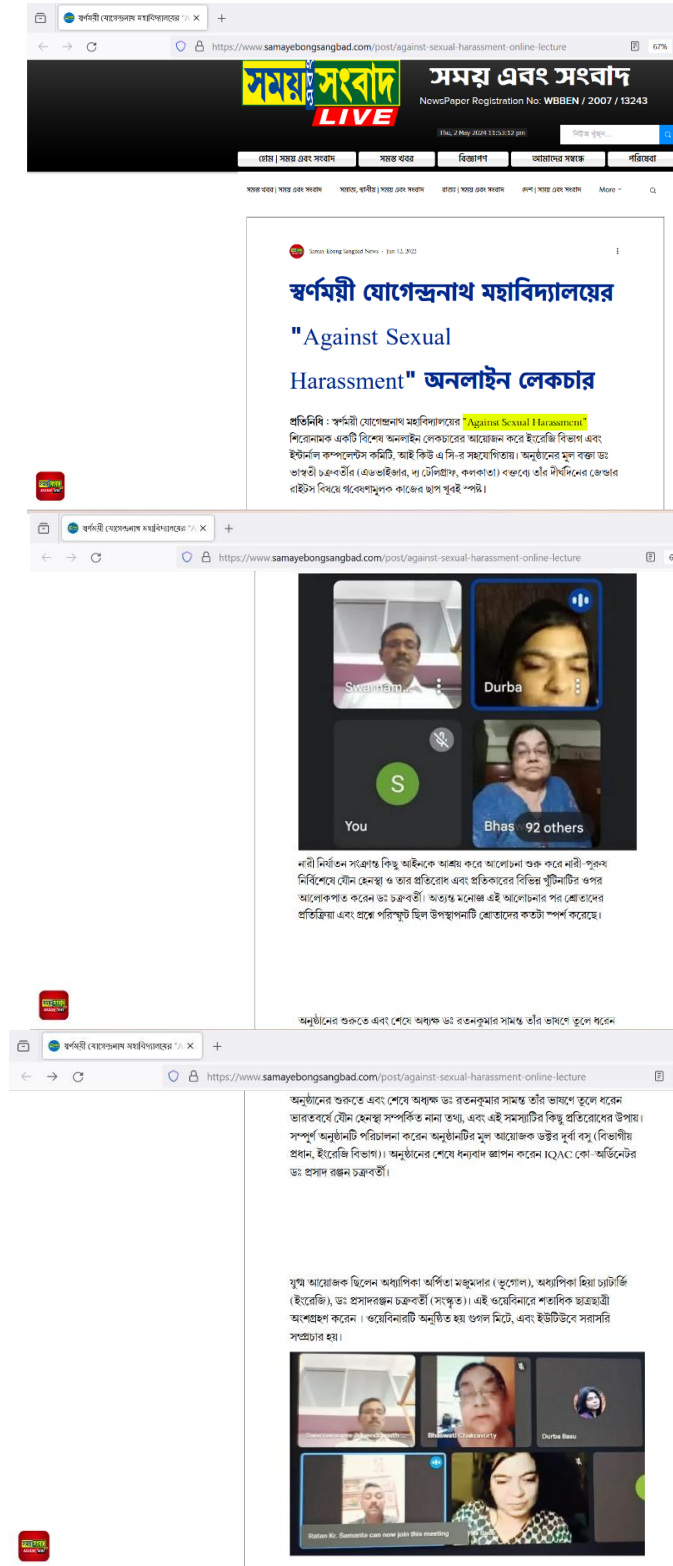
স্বর্ণময়ী যোগেন্দ্রনাথ মহাবিদ্যালয়ের "A ×  +

https://www.samayebongsangbad.com/post/against-sexual-harassment-online-lecture  67%

সময় সংবাদ LIVE

সময় এবং সংবাদ

NewsPaper Registration No: WBBEN / 2007 / 13243

Thu, 2 May 2024 12:53:12 pm

হোম | সময় এবং সংবাদ  সমস্ত খবর  বিজ্ঞাপণ  আমাদের সম্বন্ধে  পরিষেবা

সমস্ত খবর | সময় এবং সংবাদ  সমাজ, ব্যক্তিত্ব | সময় এবং সংবাদ  রাজ্য | সময় এবং সংবাদ  দেশ | সময় এবং সংবাদ  More

Samay Ebong Sangbad News · Jun 12, 2022

স্বর্ণময়ী যোগেন্দ্রনাথ মহাবিদ্যালয়ের "Against Sexual Harassment" অনলাইন লেকচার

প্রতিনিধি : স্বর্ণময়ী যোগেন্দ্রনাথ মহাবিদ্যালয়ে "Against Sexual Harassment" শিরোনামক একটি বিশেষ অনলাইন লেকচারের আয়োজন করে ইংরেজি বিভাগ এবং ইন্টার্নাল কম্প্লেন্টস কমিটি, আই কিউ এ সি-র সহযোগিতায়। অনুষ্ঠানের মূল বক্তা ডঃ ভাস্বতী চক্রবর্তীর (এডভাইজার, দ্য টেলিগ্রাফ, কলকাতা) বক্তব্যে তাঁর দীর্ঘদিনের জেন্ডার রাইটস বিষয়ে গবেষণামূলক কাজের ছাপ খুবই স্পষ্ট।

স্বর্ণময়ী যোগেন্দ্রনাথ মহাবিদ্যালয়ের "A ×  +

https://www.samayebongsangbad.com/post/against-sexual-harassment-online-lecture

Swarnam...
Durba
S
You
Bhas 92 others

নারী নির্যাতন সংক্রান্ত কিছু আইনকে আশ্রয় করে আলোচনা শুরু করে নারী-পুরুষ নির্বিশেষে যৌন হেনস্থা ও তার প্রতিরোধ এবং প্রতিকারের বিভিন্ন খুঁটিনাটির ওপর আলোকপাত করেন ডঃ চক্রবর্তী। অত্যন্ত মনোজ্ঞ এই আলোচনার পর শ্রোতাদের প্রতিক্রিয়া এবং প্রশ্নে পরিস্ফুট ছিল উপস্থাপনাটি শ্রোতাদের কতটা স্পর্শ করেছে।

অনুষ্ঠানের শুরুতে এবং শেষে অধ্যক্ষ ডঃ রতনকুমার সামন্ত তাঁর ভাষণে তুলে ধরেন

স্বর্ণময়ী যোগেন্দ্রনাথ মহাবিদ্যালয়ের "A ×  +

https://www.samayebongsangbad.com/post/against-sexual-harassment-online-lecture

অনুষ্ঠানের শুরুতে এবং শেষে অধ্যক্ষ ডঃ রতনকুমার সামন্ত তাঁর ভাষণে তুলে ধরেন ভারতবর্ষে যৌন হেনস্থা সম্পর্কিত নানা তথ্য, এবং এই সমস্যাটির কিছু প্রতিরোধের উপায়। সম্পূর্ণ অনুষ্ঠানটি পরিচালনা করেন অনুষ্ঠানটির মূল আয়োজক ডক্টর দুর্বা বসু (বিভাগীয় প্রধান, ইংরেজি বিভাগ)। অনুষ্ঠানের শেষে ধন্যবাদ জ্ঞাপন করেন IQAC কো-অর্ডিনেটর ডঃ প্রসাদ রঞ্জন চক্রবর্তী।

যুগ্ম আয়োজক ছিলেন অধ্যাপিকা অর্পিতা মজুমদার (ভূগোল), অধ্যাপিকা হিয়া চ্যাটার্জি (ইংরেজি), ডঃ প্রসাদরঞ্জন চক্রবর্তী (সংস্কৃত)। এই ওয়েবিনারে শতাধিক ছাত্রছাত্রী অংশগ্রহণ করেন। ওয়েবিনারটি অনুষ্ঠিত হয় গুগল মিটে, এবং ইউটিউবে সরাসরি সম্প্রচার হয়।

Swarnamoyee Jogendranath
Bhaswati Chakravorty
Durba Basu
Ratan Kr. Samanta can now join this meeting